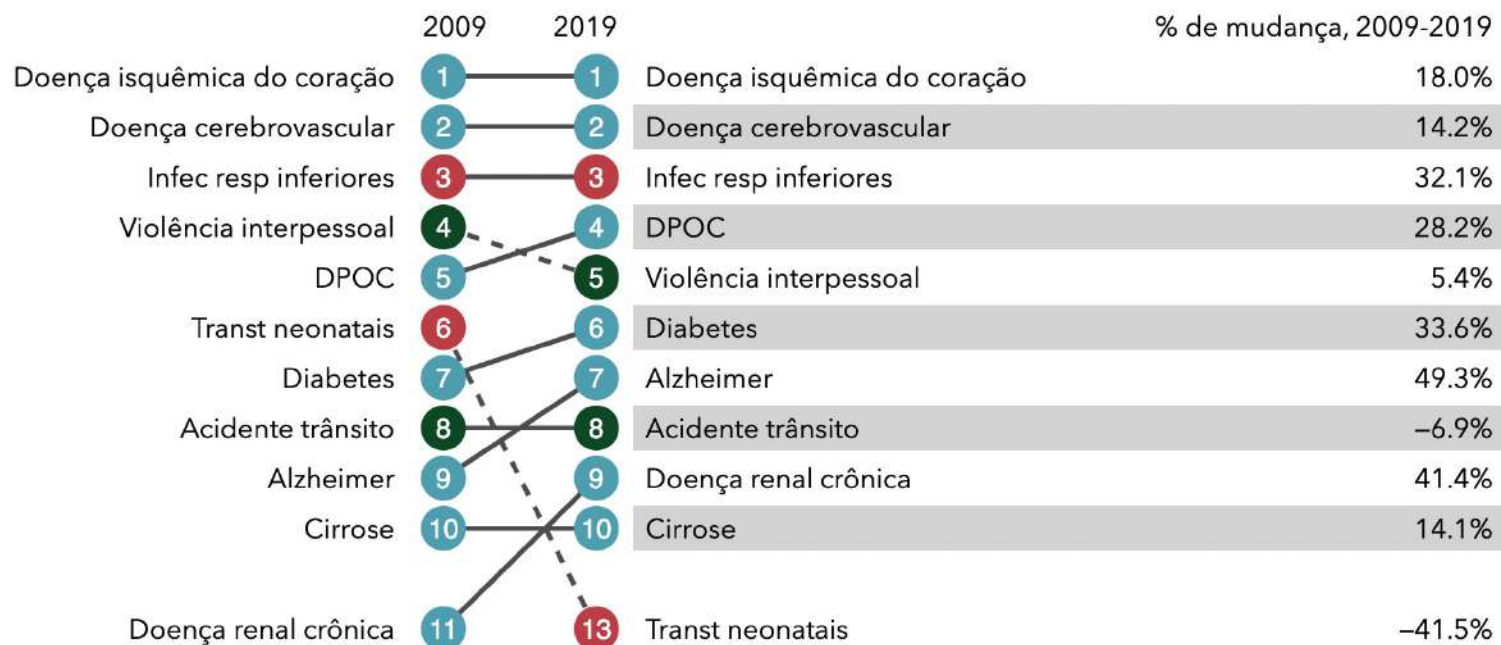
| 2009 | | 2019 | | % de mudança, 2009-2019 |
|---|---|---|---|---|
| Doença isquêmica do coração | 1 | 1 | Doença isquêmica do coração | 18.0% |
| Doença cerebrovascular | 2 | 2 | Doença cerebrovascular | 14.2% |
| Infec resp inferiores | 3 | 3 | Infec resp inferiores | 32.1% |
| Violência interpessoal | 4 | 4 | DPOC | 28.2% |
| DPOC | 5 | 5 | Violência interpessoal | 5.4% |
| Transt neonatais | 6 | 6 | Diabetes | 33.6% |
| Diabetes | 7 | 7 | Alzheimer | 49.3% |
| Acidente trânsito | 8 | 8 | Acidente trânsito | –6.9% |
| Alzheimer | 9 | 9 | Doença renal crônica | 41.4% |
| Cirrose | 10 | 10 | Cirrose | 14.1% |
| Doença renal crônica | 11 | 13 | Transt neonatais | –41.5% |